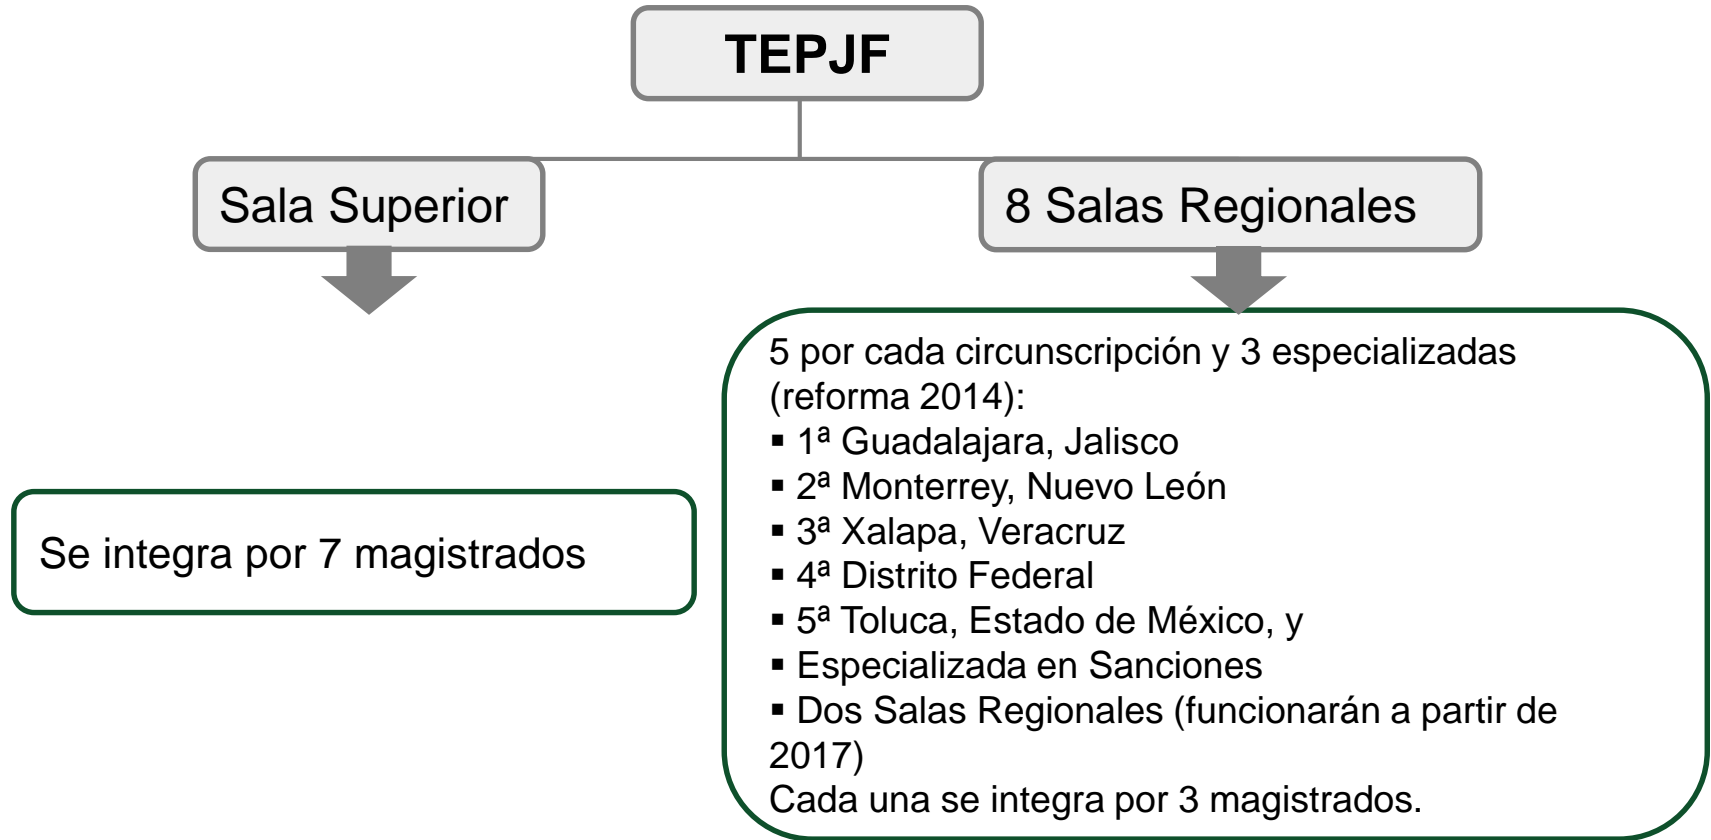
TEPJF

Sala Superior

Se integra por 7 magistrados

8 Salas Regionales

5 por cada circunscripción y 3 especializadas (reforma 2014):
▪ 1ª Guadalajara, Jalisco
▪ 2ª Monterrey, Nuevo León
▪ 3ª Xalapa, Veracruz
▪ 4ª Distrito Federal
▪ 5ª Toluca, Estado de México, y
▪ Especializada en Sanciones
▪ Dos Salas Regionales (funcionarán a partir de 2017)
Cada una se integra por 3 magistrados.